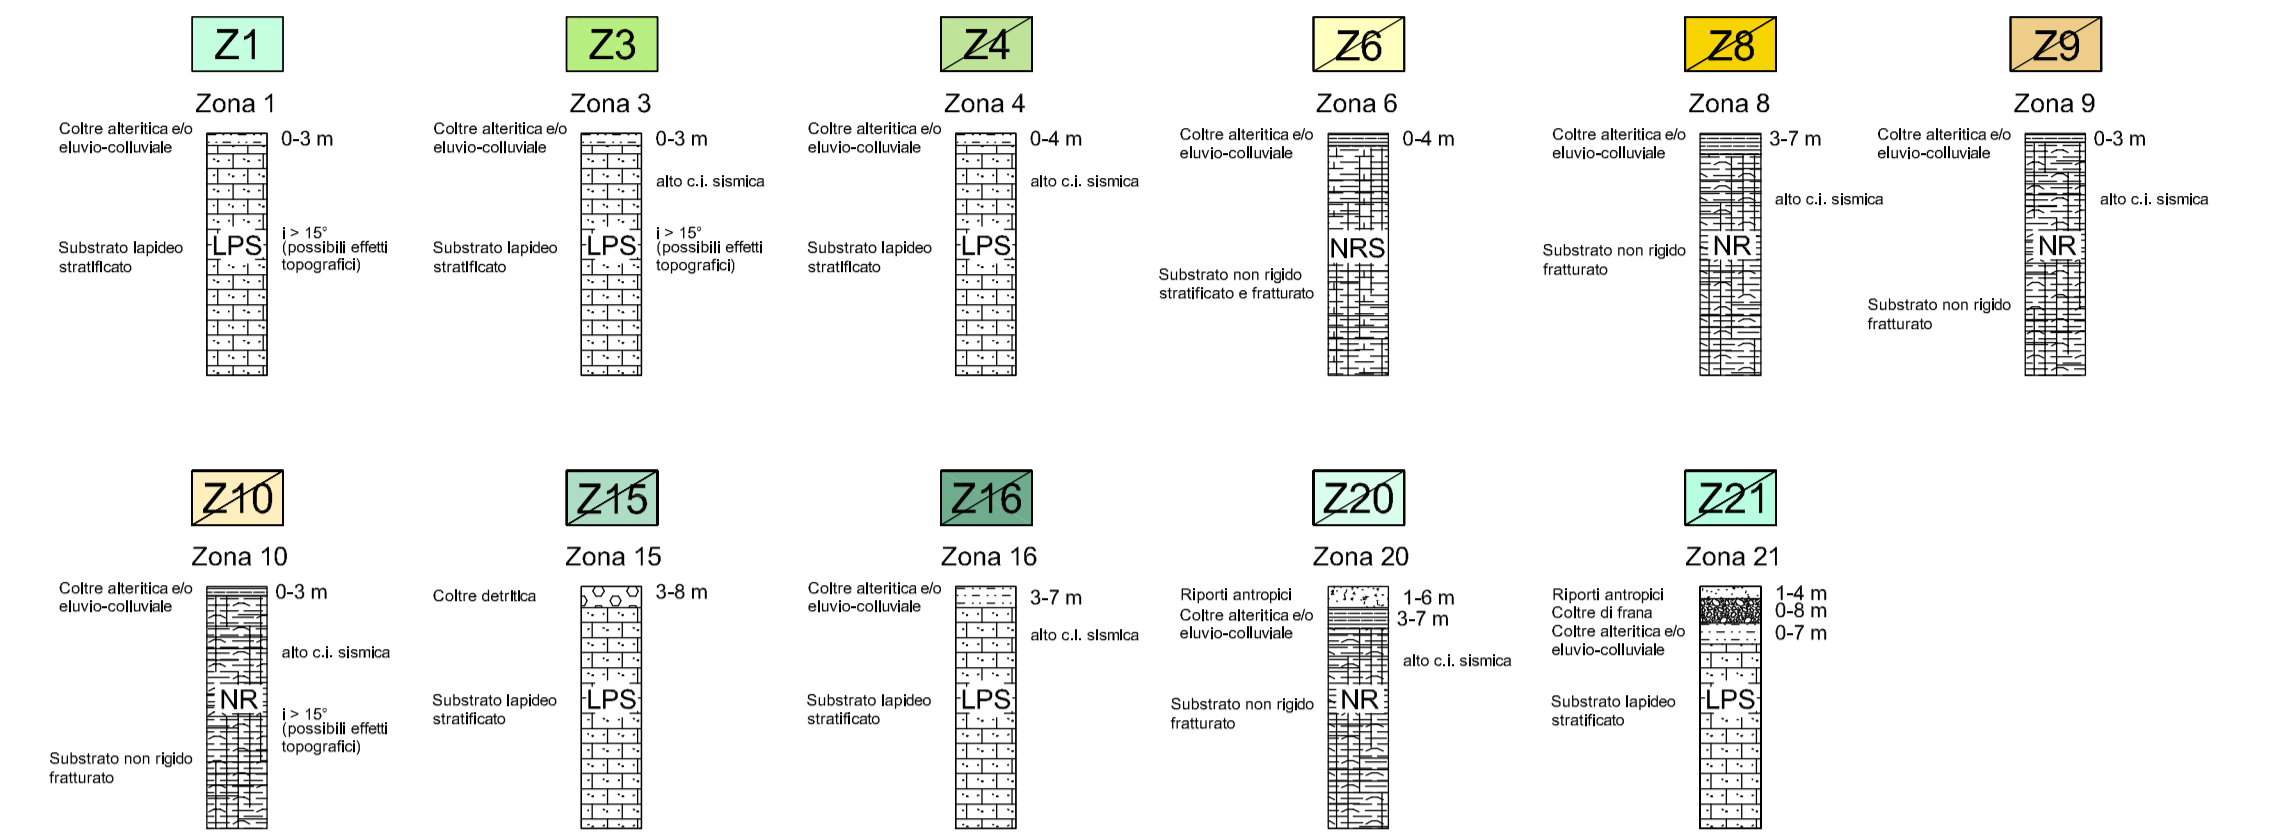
Z1
Zona 1
Coltre alteritica e/o eluvio-colluviale
0-3 m
Substrato lapideo stratificato
LPS
i > 15° (possibili effetti topografici)

Z3
Zona 3
Coltre alteritica e/o eluvio-colluviale
0-3 m
alto c.i. sismica
Substrato lapideo stratificato
LPS
i > 15° (possibili effetti topografici)

Z4
Zona 4
Coltre alteritica e/o eluvio-colluviale
0-4 m
alto c.i. sismica
Substrato lapideo stratificato
LPS

Z6
Zona 6
Coltre alteritica e/o eluvio-colluviale
0-4 m
NRS
Substrato non rigido stratificato e fratturato

Z8
Zona 8
Coltre alteritica e/o eluvio-colluviale
3-7 m
alto c.i. sismica
NR
Substrato non rigido fratturato

Z9
Zona 9
Coltre alteritica e/o eluvio-colluviale
0-3 m
alto c.i. sismica
NR
Substrato non rigido fratturato

Z10
Zona 10
Coltre alteritica e/o eluvio-colluviale
0-3 m
alto c.i. sismica
NR
i > 15° (possibili effetti topografici)
Substrato non rigido fratturato

Z15
Zona 15
Coltre detritica
3-8 m
Substrato lapideo stratificato
LPS

Z16
Zona 16
Coltre alteritica e/o eluvio-colluviale
3-7 m
alto c.i. sismica
Substrato lapideo stratificato
LPS

Z20
Zona 20
Riporti antropici
1-6 m
Coltre alteritica e/o eluvio-colluviale
3-7 m
alto c.i. sismica
Substrato non rigido fratturato
NR

Z21
Zona 21
Riporti antropici
1-4 m
Coltre di frana
0-8 m
Coltre alteritica e/o eluvio-colluviale
0-7 m
Substrato lapideo stratificato
LPS